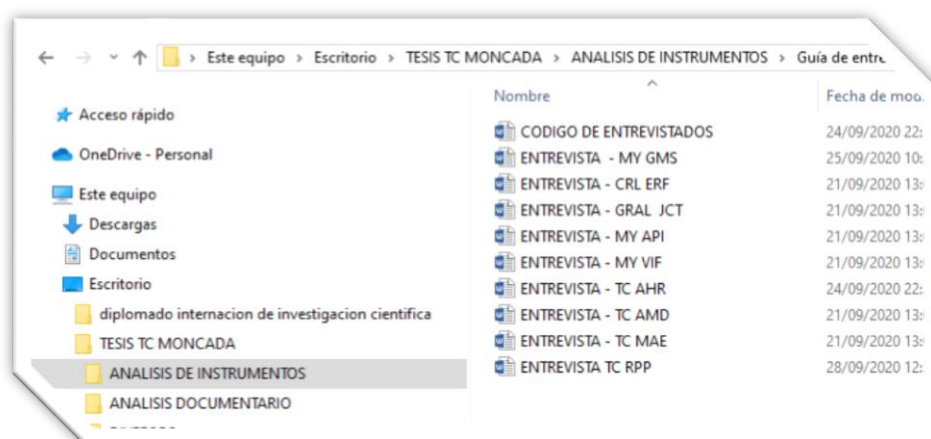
> Este equipo > Escritorio > TESIS TC MONCADA > ANALISIS DE INSTRUMENTOS > Guía de entre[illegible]

Acceso rápido
OneDrive - Personal
Este equipo
Descargas
Documentos
Escritorio
diplomado internacion de investigacion cientifica
TESIS TC MONCADA
ANALISIS DE INSTRUMENTOS
ANALISIS DOCUMENTARIO

| Nombre | Fecha de mod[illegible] |
|---|---|
| CODIGO DE ENTREVISTADOS | 24/09/2020 22:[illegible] |
| ENTREVISTA - MY GMS | 25/09/2020 10:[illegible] |
| ENTREVISTA - CRL ERF | 21/09/2020 13:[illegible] |
| ENTREVISTA - GRAL JCT | 21/09/2020 13:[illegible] |
| ENTREVISTA - MY API | 21/09/2020 13:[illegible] |
| ENTREVISTA - MY VIF | 21/09/2020 13:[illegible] |
| ENTREVISTA - TC AHR | 24/09/2020 22:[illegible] |
| ENTREVISTA - TC AMD | 21/09/2020 13:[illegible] |
| ENTREVISTA - TC MAE | 21/09/2020 13:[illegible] |
| ENTREVISTA TC RPP | 28/09/2020 12:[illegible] |